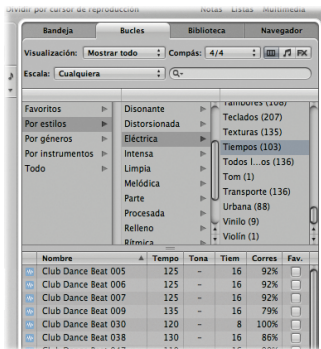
Olvidar por cursor de reproducción Notas Listas Multimedia

Bandeja | Bucles | Biblioteca | Navegador

Visualización: Mostrar todo | Compás: 4/4 | FX

Escala: Cualquiera | Q-

Favoritos
Por estilos
Por géneros
Por instrumentos
Todo

Disonante
Distorsionada
Eléctrica
Intensa
Limpia
Melódica
Parte
Procesada
Relleno
Rítmica

Tambores (108)
Teclados (207)
Texturas (135)
Tiempos (103)
Todos l...os (136)
Tom (1)
Transporte (136)
Urbana (88)
Vinilo (9)
Violín (1)

| Nombre | Tempo | Tona | Tiem | Corres | Fav. |
|---|---|---|---|---|---|
| Club Dance Beat 005 | 125 | – | 16 | 92% | |
| Club Dance Beat 006 | 125 | – | 16 | 92% | |
| Club Dance Beat 007 | 125 | – | 16 | 92% | |
| Club Dance Beat 009 | 135 | – | 16 | 79% | |
| Club Dance Beat 030 | 120 | – | 8 | 100% | |
| Club Dance Beat 038 | 130 | – | 16 | 86% | |